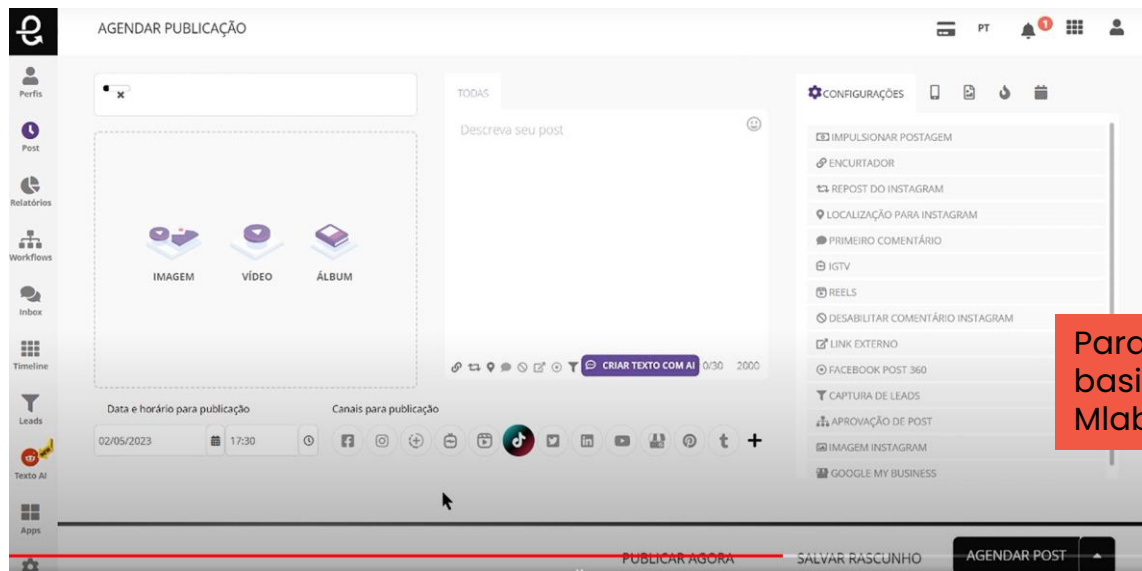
AGENDAR PUBLICAÇÃO

PT

1

Perfis

Post

Relatórios

Workflows

Inbox

Timeline

Leads

Texto AI

Apps

IMAGEM

VÍDEO

ÁLBUM

TODAS

Descreva seu post

CRIAR TEXTO COM AI 0/30 2000

Data e horário para publicação

02/05/2023

17:30

Canais para publicação

CONFIGURAÇÕES

IMPULSIONAR POSTAGEM

ENCURTADOR

REPOST DO INSTAGRAM

LOCALIZAÇÃO PARA INSTAGRAM

PRIMEIRO COMENTÁRIO

IGTV

REELS

DESABILITAR COMENTÁRIO INSTAGRAM

LINK EXTERNO

FACEBOOK POST 360

CAPTURA DE LEADS

APROVAÇÃO DE POST

IMAGEM INSTAGRAM

GOOGLE MY BUSINESS

Para basi Mlab

PUBLICAR AGORA

SALVAR RASCUNHO

AGENDAR POST